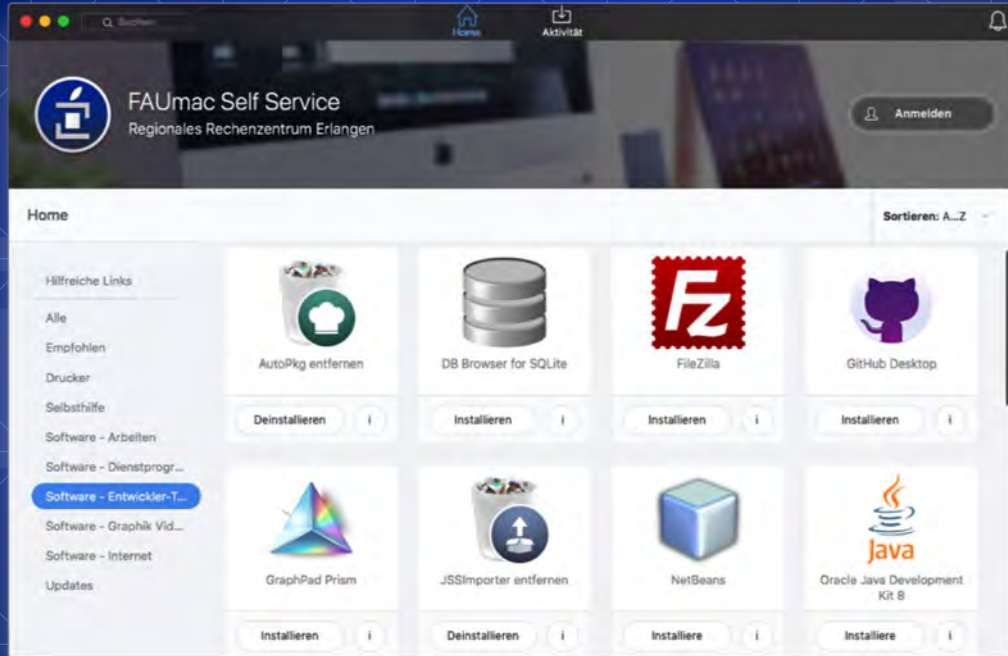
Suchen

Home

Aktivität

FAUmac Self Service
Regionales Rechenzentrum Erlangen

Anmelden

Home

Sortieren: A...Z

Hilfreiche Links
Alle
Empfohlen
Drucker
Selbsthilfe
Software - Arbeiten
Software - Dienstprogr...
Software - Entwickler-T...
Software - Graphik Vid...
Software - Internet
Updates

AutoPkg entfernen
Deinstallieren
i

DB Browser for SQLite
Installieren
i

FZ
FileZilla
Installieren
i

GitHub Desktop
Installieren
i

GraphPad Prism
Installieren
i

JSSImporter entfernen
Deinstallieren
i

NetBeans
Installiere
i

Java
Oracle Java Development Kit 8
Installiere
i